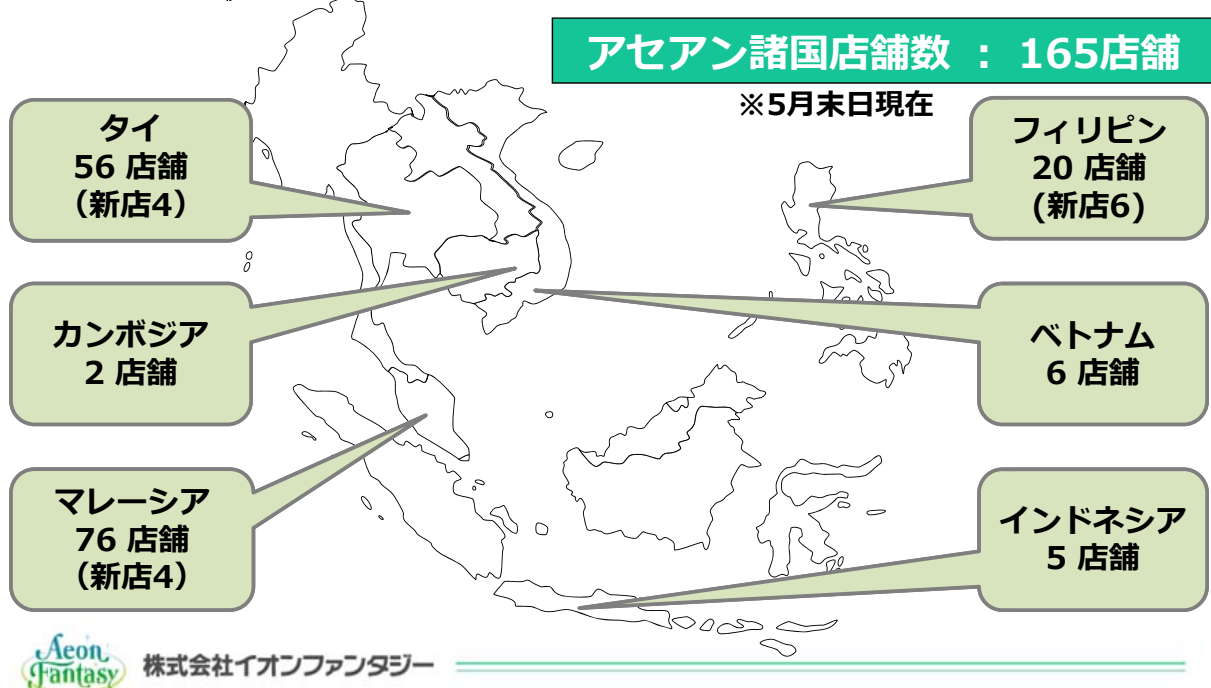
アセアン諸国店舗数 ： 165店舗

※5月末日現在

タイ
56 店舗
（新店4）

フィリピン
20 店舗
(新店6)

カンボジア
2 店舗

ベトナム
6 店舗

マレーシア
76 店舗
（新店4）

インドネシア
5 店舗

Aeon Fantasy

株式会社イオンファンタジー